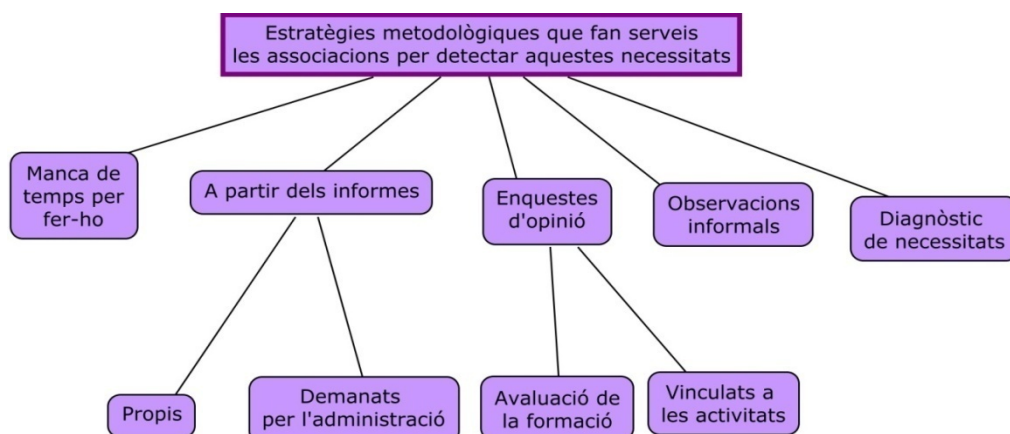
Estratègies metodològiques que fan serveis les associacions per detectar aquestes necessitats

Manca de temps per fer-ho

A partir dels informes

Enquestes d'opinió

Observacions informals

Diagnòstic de necessitats

Propis

Demanats per l'administració

Avaluació de la formació

Vinculats a les activitats